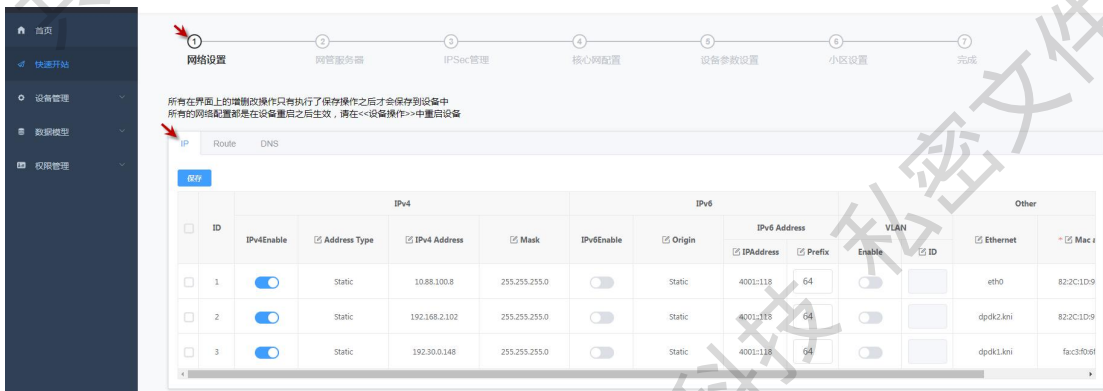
首页
快速开始
设备管理
数据模型
权限管理

1 网络设置
2 网管服务器
3 IPSec管理
4 核心网配置
5 设备参数设置
6 小区设置
7 完成

所有在界面上的增删改操作只有执行了保存操作之后才会保存到设备中
所有的网络配置都是在设备重启之后生效，请在<<设备操作>>中重启设备

IP Route DNS

保存

| | ID | IPv4 | | | | IPv6 | | | | VLAN | | Other | |
|---|---|---|---|---|---|---|---|---|---|---|---|---|---|
| | | IPv4Enable | Address Type | IPv4 Address | Mask | IPv6Enable | Origin | IPv6 Address IPAddress | Prefix | Enable | ID | Ethernet | * Mac a |
| | 1 | | Static | 10.88.100.8 | 255.255.255.0 | | Static | 4001::118 | 64 | | | eth0 | 82:2C:1D:9 |
| | 2 | | Static | 192.168.2.102 | 255.255.255.0 | | Static | 4001::118 | 64 | | | dpdk2.kni | 82:2C:1D:9 |
| | 3 | | Static | 192.30.0.148 | 255.255.255.0 | | Static | 4001::118 | 64 | | | dpdk1.kni | fa:c3:f0:6 |

科技私密文件